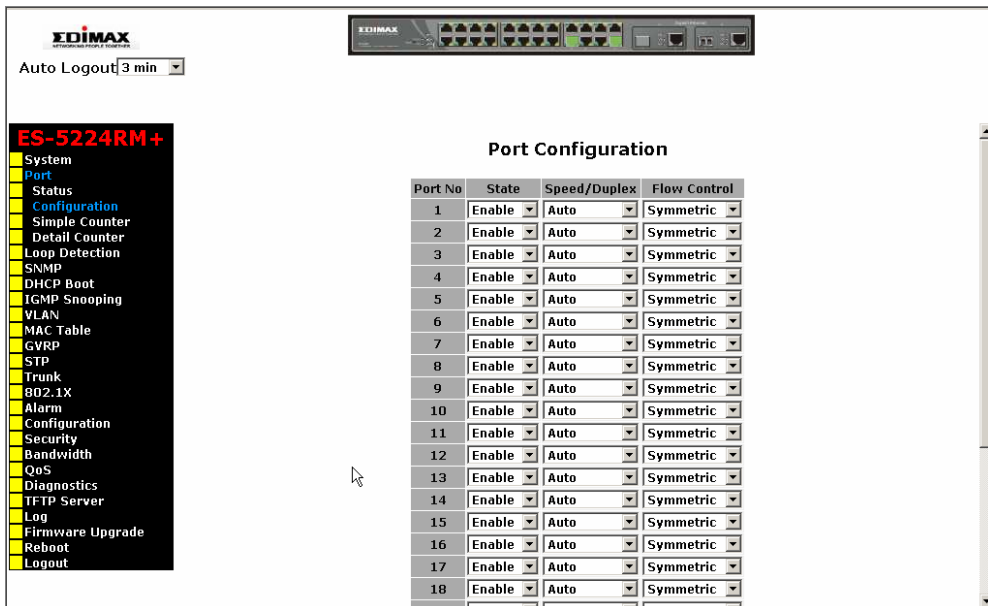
EDIMAX
NETWORKING PEOPLE TOGETHER

Auto Logout 3 min

EDIMAX

ES-5224RM+
System
Port
Status
Configuration
Simple Counter
Detail Counter
Loop Detection
SNMP
DHCP Boot
IGMP Snooping
VLAN
MAC Table
GVRP
STP
Trunk
802.1X
Alarm
Configuration
Security
Bandwidth
QoS
Diagnostics
TFTP Server
Log
Firmware Upgrade
Reboot
Logout

Port Configuration

| Port No | State | Speed/Duplex | Flow Control |
|---|---|---|---|
| 1 | Enable | Auto | Symmetric |
| 2 | Enable | Auto | Symmetric |
| 3 | Enable | Auto | Symmetric |
| 4 | Enable | Auto | Symmetric |
| 5 | Enable | Auto | Symmetric |
| 6 | Enable | Auto | Symmetric |
| 7 | Enable | Auto | Symmetric |
| 8 | Enable | Auto | Symmetric |
| 9 | Enable | Auto | Symmetric |
| 10 | Enable | Auto | Symmetric |
| 11 | Enable | Auto | Symmetric |
| 12 | Enable | Auto | Symmetric |
| 13 | Enable | Auto | Symmetric |
| 14 | Enable | Auto | Symmetric |
| 15 | Enable | Auto | Symmetric |
| 16 | Enable | Auto | Symmetric |
| 17 | Enable | Auto | Symmetric |
| 18 | Enable | Auto | Symmetric |